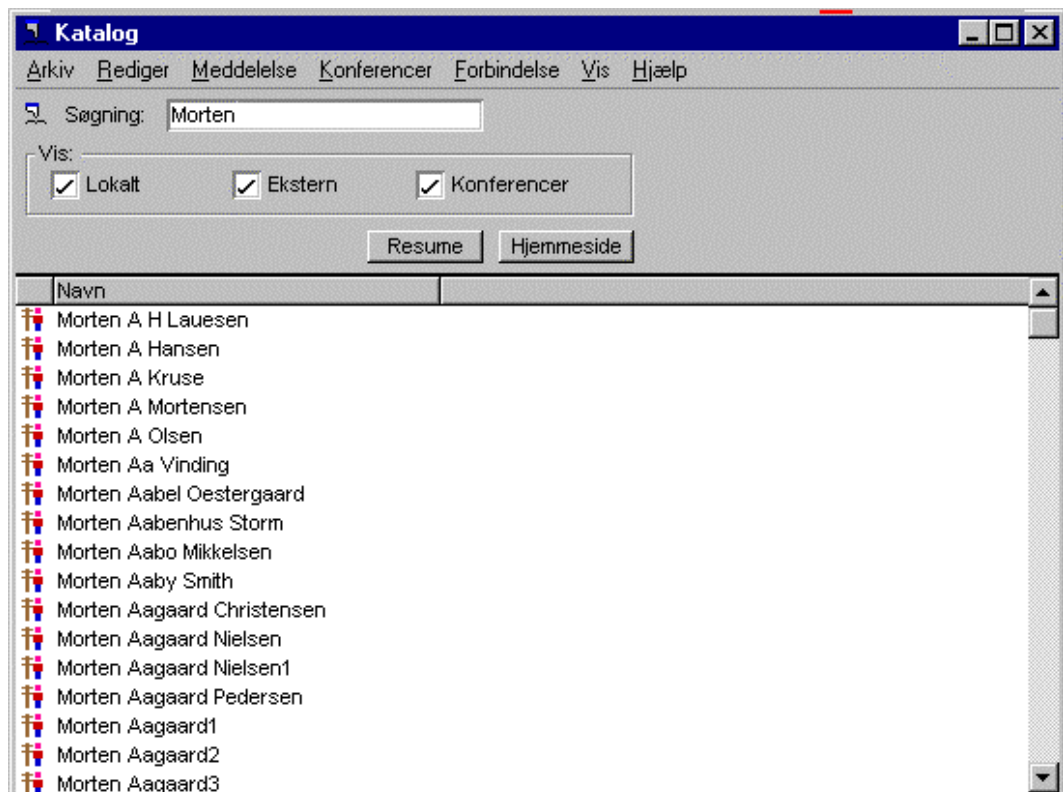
Katalog

Arkiv Rediger Meddelelse Konferencer Forbindelse Vis Hjælp

Søgning: Morten

Vis:
Lokalt Ekstern Konferencer

Resume Hjemmeside

Navn
Morten A H Lauesen
Morten A Hansen
Morten A Kruse
Morten A Mortensen
Morten A Olsen
Morten Aa Vinding
Morten Aabel Oestergaard
Morten Aabenhus Storm
Morten Aabo Mikkelsen
Morten Aaby Smith
Morten Aagaard Christensen
Morten Aagaard Nielsen
Morten Aagaard Nielsen1
Morten Aagaard Pedersen
Morten Aagaard1
Morten Aagaard2
Morten Aagaard3